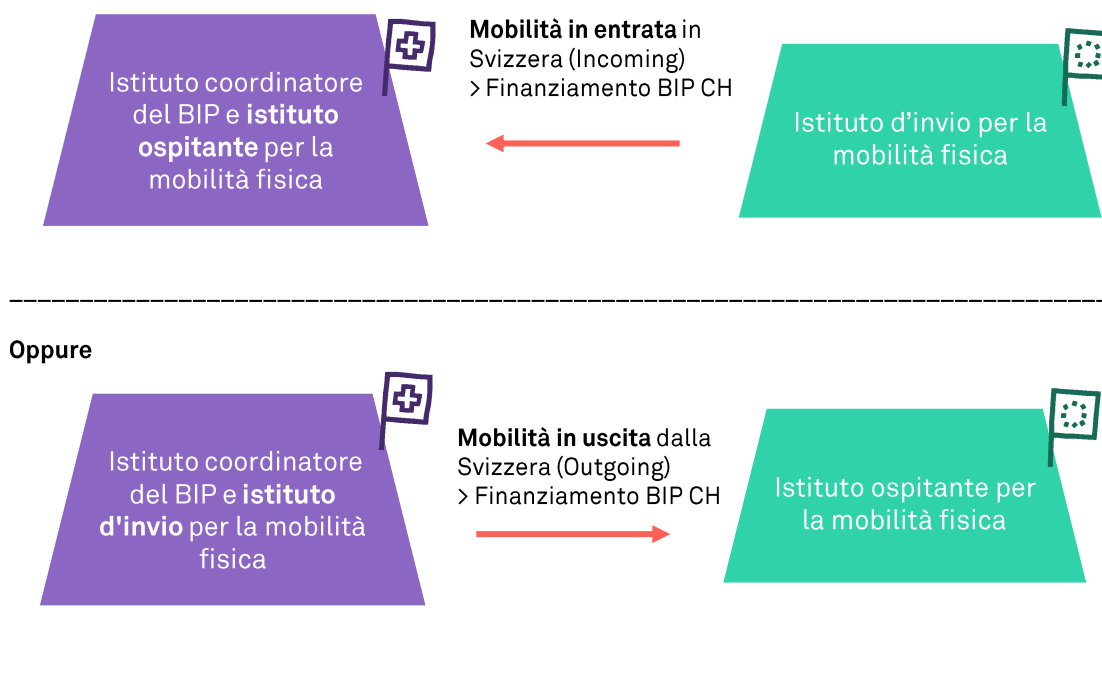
Istituto coordinatore del BIP e **istituto ospitante** per la mobilità fisica

**Mobilità in entrata** in Svizzera (Incoming)
> Finanziamento BIP CH

Istituto d'invio per la mobilità fisica

Oppure

Istituto coordinatore del BIP e **istituto d'invio** per la mobilità fisica

**Mobilità in uscita** dalla Svizzera (Outgoing)
> Finanziamento BIP CH

Istituto ospitante per la mobilità fisica